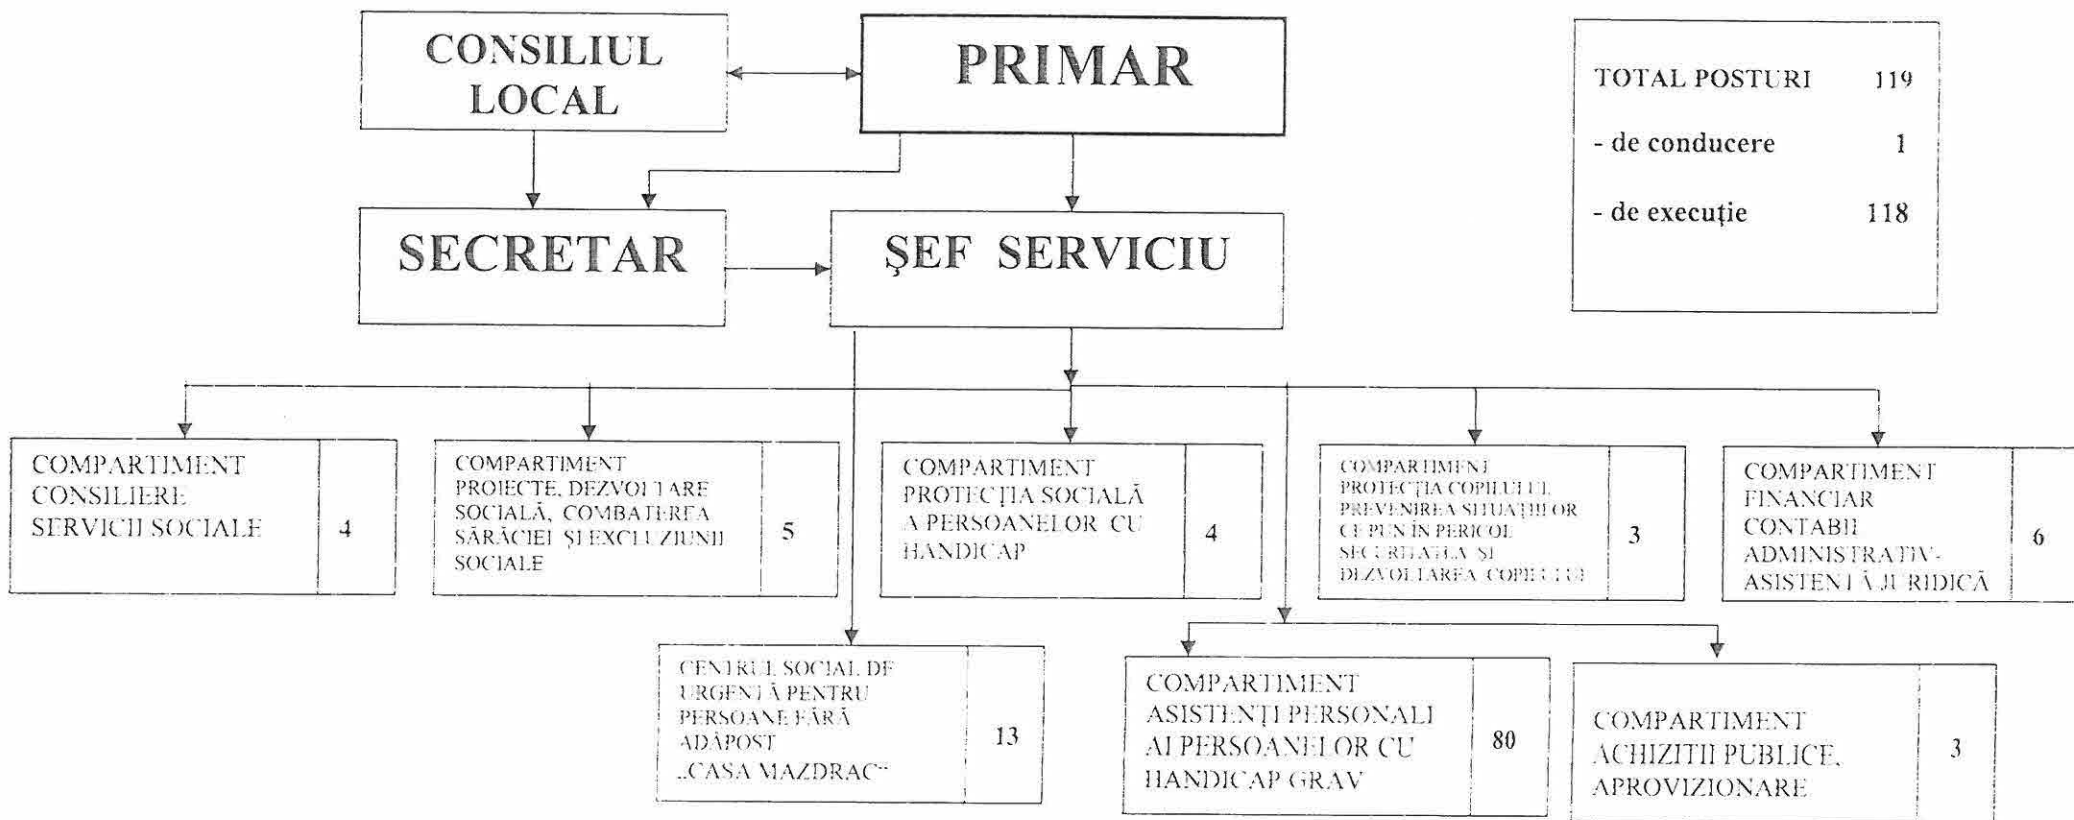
CONSILIUL LOCAL

PRIMAR

TOTAL POSTURI 119
- de conducere 1
- de execuție 118

SECRETAR

ŞEF SERVICIU

COMPARTIMENT CONSILIERE SERVICII SOCIALE 4

COMPARTIMENT PROIECTE, DEZVOLTARE SOCIALĂ, COMBATEREA SĂRĂCIEI ŞI EXCLUZIUNII SOCIALE 5

COMPARTIMENT PROTECŢIA SOCIALĂ A PERSOANELOR CU HANDICAP 4

COMPARTIMENT PROTECŢIA COPILULUI PREVENIREA SITUAŢIILOR CE PUN ÎN PERICOL SECURITATEA ŞI DEZVOLTAREA COPILULUI 3

COMPARTIMENT FINANCIAR CONTABIL ADMINISTRATIV-ASISTENŢĂ JURIDICĂ 6

CENTRUL SOCIAL DE URGENŢĂ PENTRU PERSOANE FĂRĂ ADĂPOST „CASA MAZDRAC" 13

COMPARTIMENT ASISTENŢI PERSONALI AI PERSOANELOR CU HANDICAP GRAV 80

COMPARTIMENT ACHIZITII PUBLICE, APROVIZIONARE 3